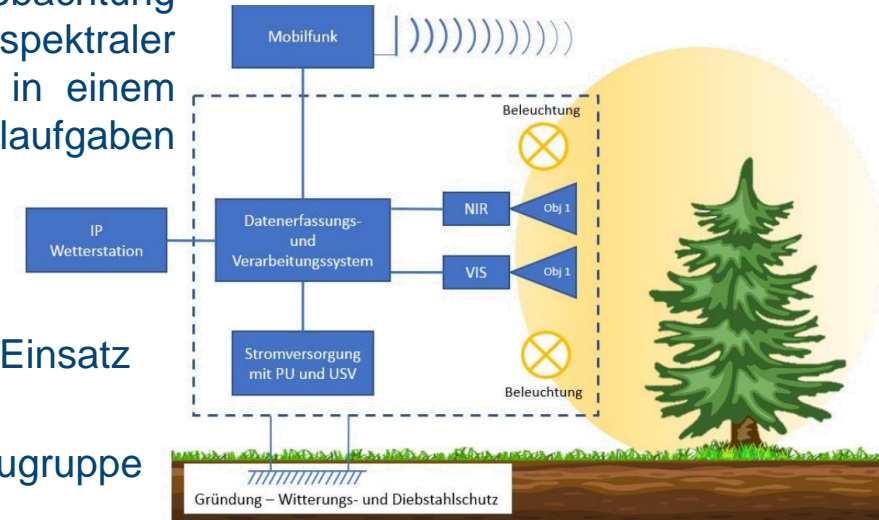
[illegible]obachtung
spektraler
in einem
laufgaben

Einsatz

ugruppe

Mobilfunk

Beleuchtung

IP
Wetterstation

Datenerfassungs-
und
Verarbeitungssystem

NIR

Obj 1

VIS

Obj 1

Stromversorgung
mit PU und USV

Beleuchtung

Gründung – Witterungs- und Diebstahlschutz